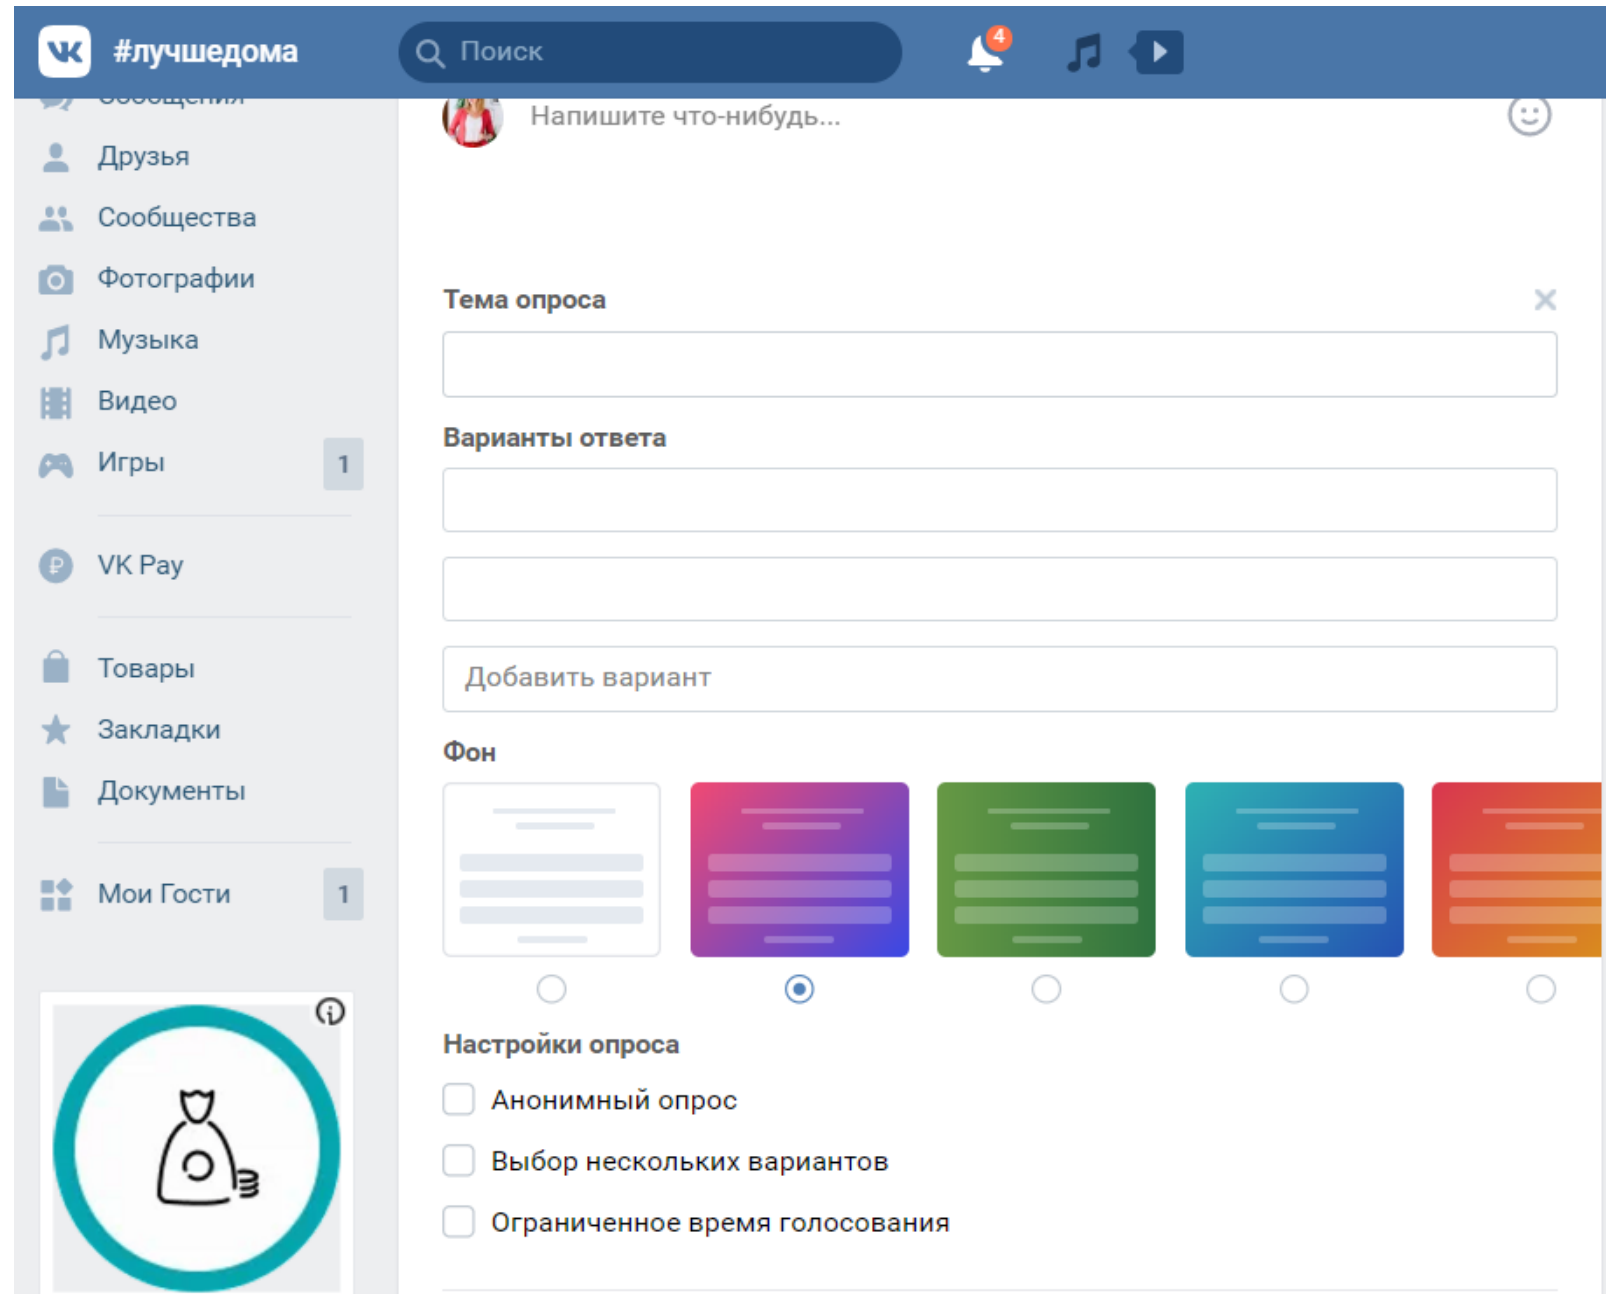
#лучшедома
Поиск
4
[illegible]
Друзья
Сообщества
Фотографии
Музыка
Видео
Игры 1
VK Pay
Товары
Закладки
Документы
Мои Гости 1
Напишите что-нибудь...
Тема опроса
Варианты ответа
Добавить вариант
Фон
Настройки опроса
Анонимный опрос
Выбор нескольких вариантов
Ограниченное время голосования